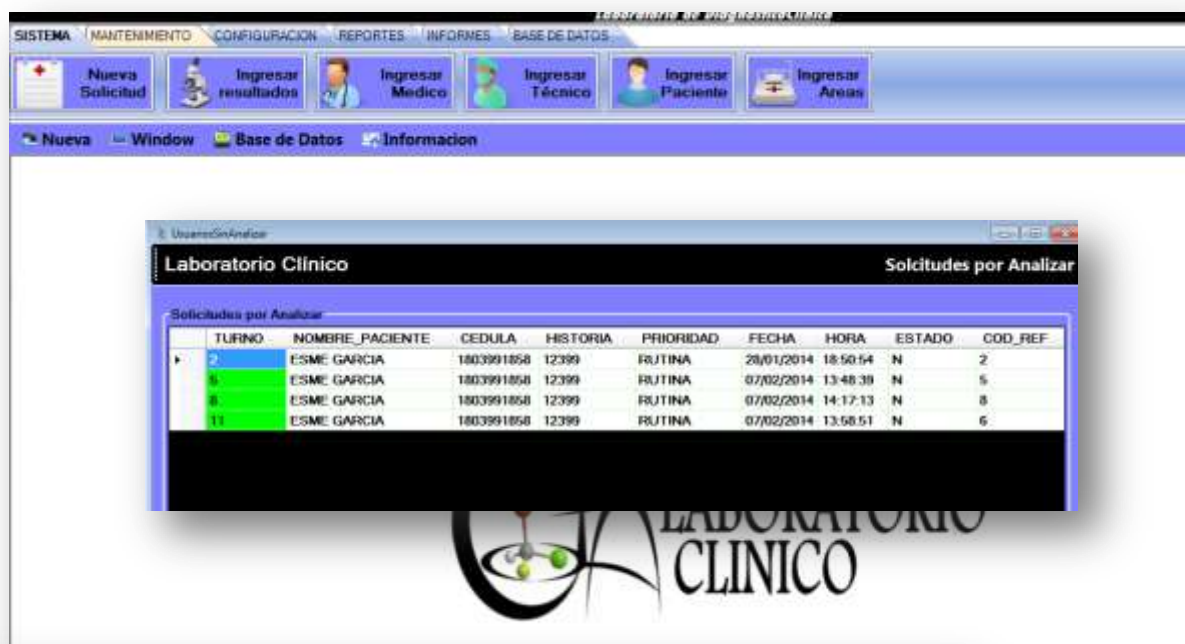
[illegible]

SISTEMA MANTENIMIENTO CONFIGURACION REPORTES INFORMES BASE DE DATOS

Nueva Solicitud
Ingresar resultados
Ingresar Medico
Ingresar Técnico
Ingresar Paciente
Ingresar Areas

Nueva Window Base de Datos Informacion

UsuariosSinAnalizar

Laboratorio Clínico

Solcitudes por Analizar

Solicitudes por Analizar

| | TURNO | NOMBRE_PACIENTE | CEDULA | HISTORIA | PRIORIDAD | FECHA | HORA | ESTADO | COD_REF |
|---|---|---|---|---|---|---|---|---|---|
| ▸ | 2 | ESME GARCIA | 1803991858 | 12399 | RUTINA | 28/01/2014 | 18:50:54 | N | 2 |
| | 5 | ESME GARCIA | 1803991858 | 12399 | RUTINA | 07/02/2014 | 13:48:39 | N | 5 |
| | 8 | ESME GARCIA | 1803991858 | 12399 | RUTINA | 07/02/2014 | 14:17:13 | N | 8 |
| | 11 | ESME GARCIA | 1803991858 | 12399 | RUTINA | 07/02/2014 | 13:58:51 | N | 6 |

LABORATORIO
CLINICO